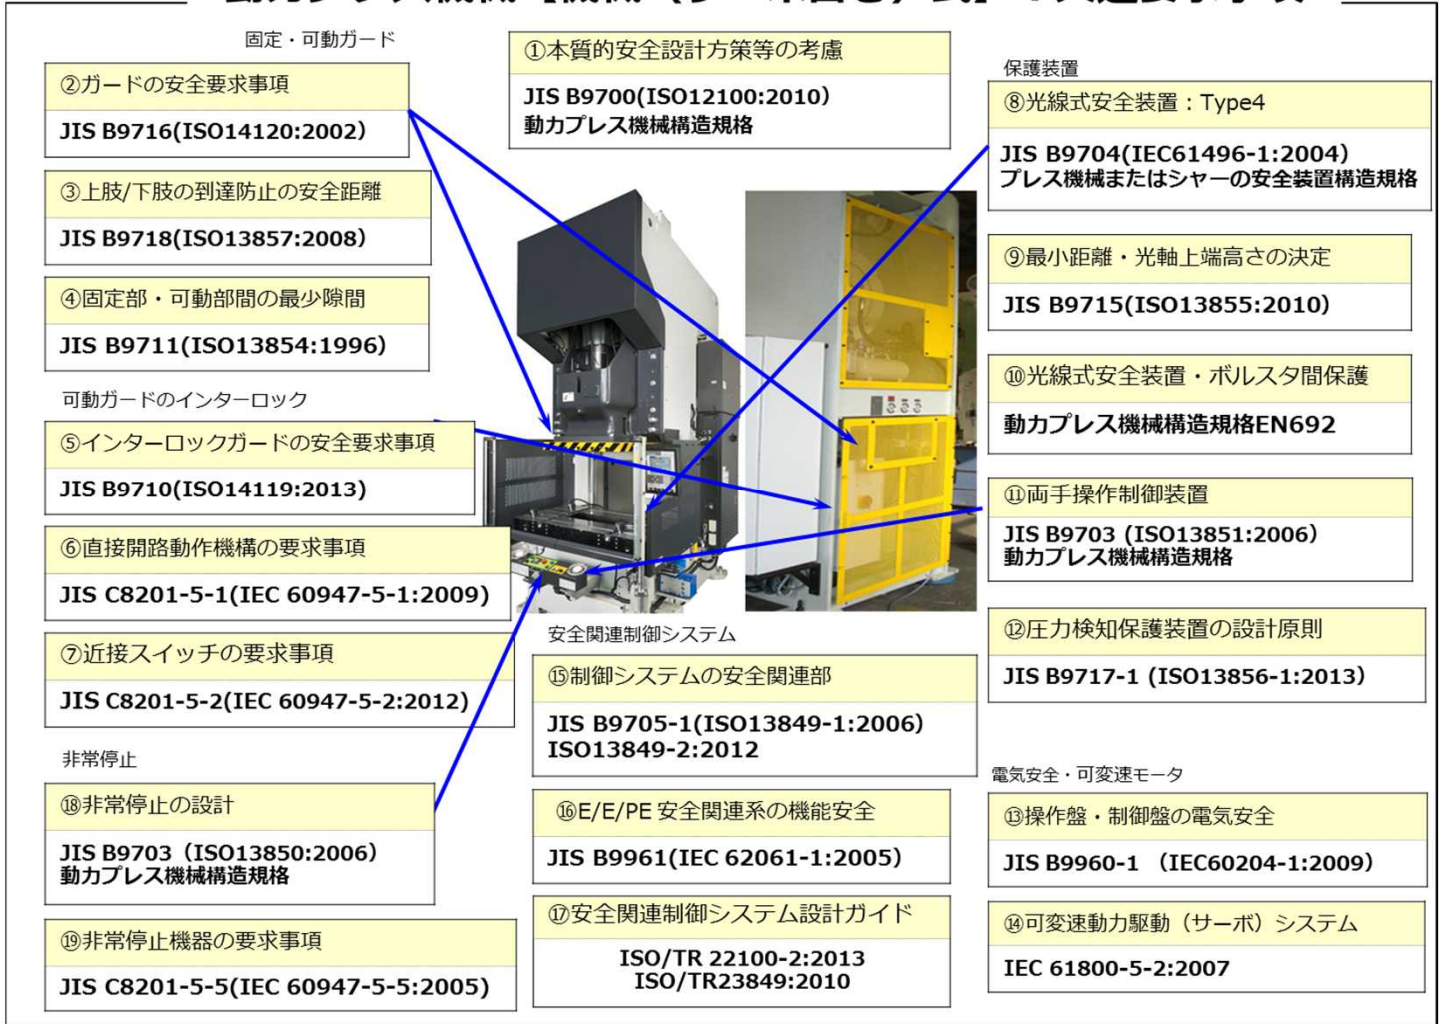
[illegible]

固定・可動ガード

②ガードの安全要求事項

JIS B9716(ISO14120:2002)

③上肢/下肢の到達防止の安全距離

JIS B9718(ISO13857:2008)

④固定部・可動部間の最少隙間

JIS B9711(ISO13854:1996)

可動ガードのインターロック

⑤インターロックガードの安全要求事項

JIS B9710(ISO14119:2013)

⑥直接開路動作機構の要求事項

JIS C8201-5-1(IEC 60947-5-1:2009)

⑦近接スイッチの要求事項

JIS C8201-5-2(IEC 60947-5-2:2012)

非常停止

⑱非常停止の設計

JIS B9703（ISO13850:2006）
動力プレス機械構造規格

⑲非常停止機器の要求事項

JIS C8201-5-5(IEC 60947-5-5:2005)

①本質的安全設計方策等の考慮

JIS B9700(ISO12100:2010)
動力プレス機械構造規格

安全関連制御システム

⑮制御システムの安全関連部

JIS B9705-1(ISO13849-1:2006)
ISO13849-2:2012

⑯E/E/PE 安全関連系の機能安全

JIS B9961(IEC 62061-1:2005)

⑰安全関連制御システム設計ガイド

ISO/TR 22100-2:2013
ISO/TR23849:2010

保護装置

⑧光線式安全装置：Type4

JIS B9704(IEC61496-1:2004)
プレス機械またはシャーの安全装置構造規格

⑨最小距離・光軸上端高さの決定

JIS B9715(ISO13855:2010)

⑩光線式安全装置・ボルスタ間保護

動力プレス機械構造規格EN692

⑪両手操作制御装置

JIS B9703 (ISO13851:2006)
動力プレス機械構造規格

⑫圧力検知保護装置の設計原則

JIS B9717-1 (ISO13856-1:2013)

電気安全・可変速モータ

⑬操作盤・制御盤の電気安全

JIS B9960-1 （IEC60204-1:2009）

⑭可変速動力駆動（サーボ）システム

IEC 61800-5-2:2007